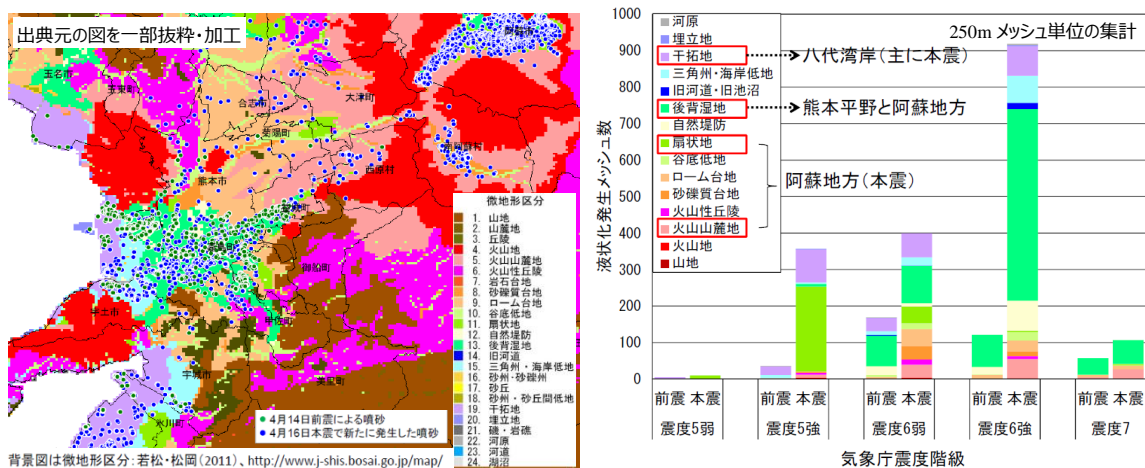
出典元の図を一部抜粋・加工

玉名市
玉東町
合志市
菊陽町
大津町
阿蘇市
南阿蘇村
西原村
熊本市
益城町
御船町
嘉島町
宇土市
宇城市
美里町
氷川町

微地形区分
1. 山地
2. 山麓地
3. 丘陵
4. 火山地
5. 火山山麓地
6. 火山性丘陵
7. 岩石台地
8. 砂礫質台地
9. ローム台地
10. 谷底低地
11. 扇状地
12. 自然堤防
13. 後背湿地
14. 旧河道
15. 三角州・海岸低地
16. 砂州・砂礫州
17. 砂丘
18. 砂州・砂丘間低地
19. 干拓地
20. 埋立地
21. 磯・岩礁
22. 河原
23. 河道
24. 湖沼

● 4月14日前震による噴砂
● 4月16日本震で新たに発生した噴砂

背景図は微地形区分：若松・松岡（2011）、http://www.j-shis.bosai.go.jp/map/

250m メッシュ単位の集計

河原
埋立地
干拓地
三角州・海岸低地
旧河道・旧池沼
後背湿地
自然堤防
扇状地
谷底低地
ローム台地
砂礫質台地
火山性丘陵
火山山麓地
火山地
山地

八代湾岸（主に本震）
熊本平野と阿蘇地方
阿蘇地方（本震）

液状化発生メッシュ数

1000
900
800
700
600
500
400
300
200
100
0

前震 本震
震度5弱
前震 本震
震度5強
前震 本震
震度6弱
前震 本震
震度6強
前震 本震
震度7

気象庁震度階級